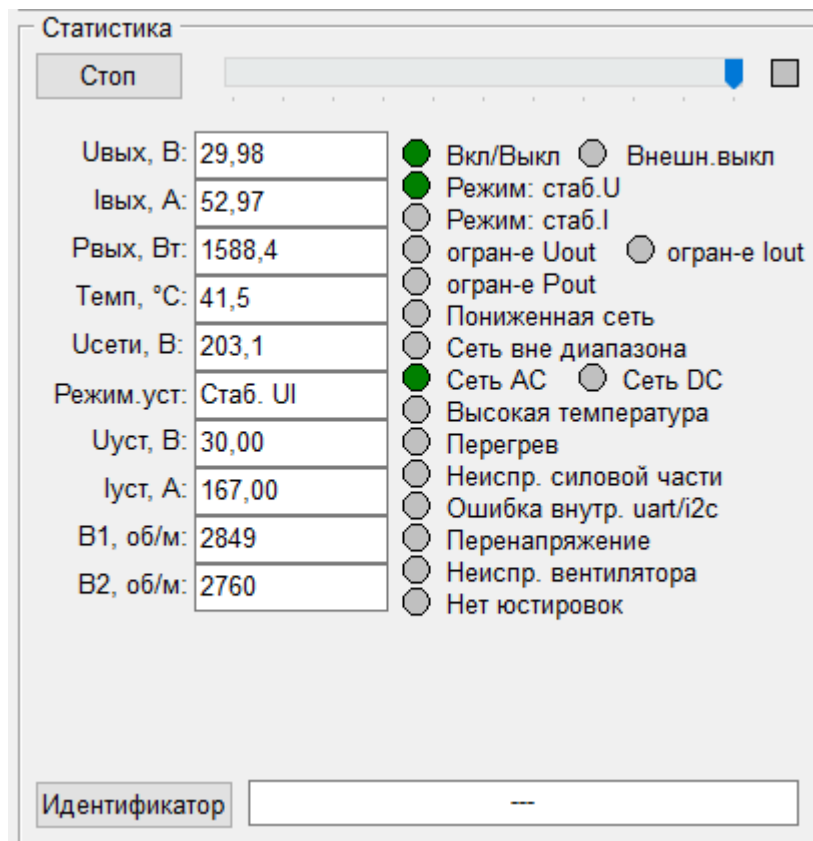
Статистика

Стоп

Uвых, В: 29,98
Iвых, А: 52,97
Pвых, Вт: 1588,4
Темп, °С: 41,5
Uсети, В: 203,1
Режим.уст: Стаб. UI
Uуст, В: 30,00
Iуст, А: 167,00
B1, об/м: 2849
B2, об/м: 2760

Вкл/Выкл
Внешн.выкл
Режим: стаб.U
Режим: стаб.I
огран-е Uout
огран-е Iout
огран-е Pout
Пониженная сеть
Сеть вне диапазона
Сеть АС
Сеть DC
Высокая температура
Перегрев
Неиспр. силовой части
Ошибка внутр. uart/i2c
Перенапряжение
Неиспр. вентилятора
Нет юстировок

Идентификатор
---